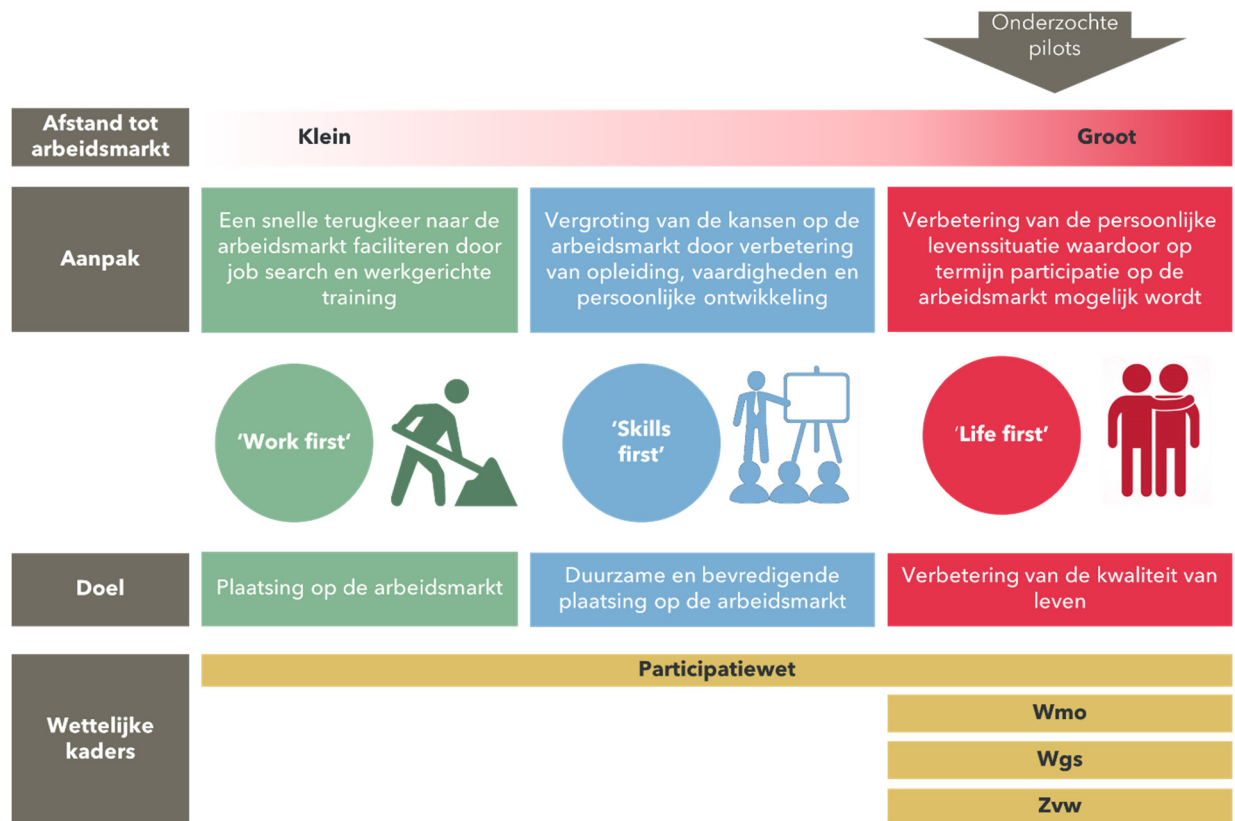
Onderzochte pilots

Afstand tot arbeidsmarkt

Klein

Groot

Aanpak

Een snelle terugkeer naar de arbeidsmarkt faciliteren door job search en werkgerichte training

Vergroting van de kansen op de arbeidsmarkt door verbetering van opleiding, vaardigheden en persoonlijke ontwikkeling

Verbetering van de persoonlijke levenssituatie waardoor op termijn participatie op de arbeidsmarkt mogelijk wordt

'Work first'

'Skills first'

'Life first'

Doel

Plaatsing op de arbeidsmarkt

Duurzame en bevredigende plaatsing op de arbeidsmarkt

Verbetering van de kwaliteit van leven

Wettelijke kaders

Participatiewet

Wmo

Wgs

Zvw